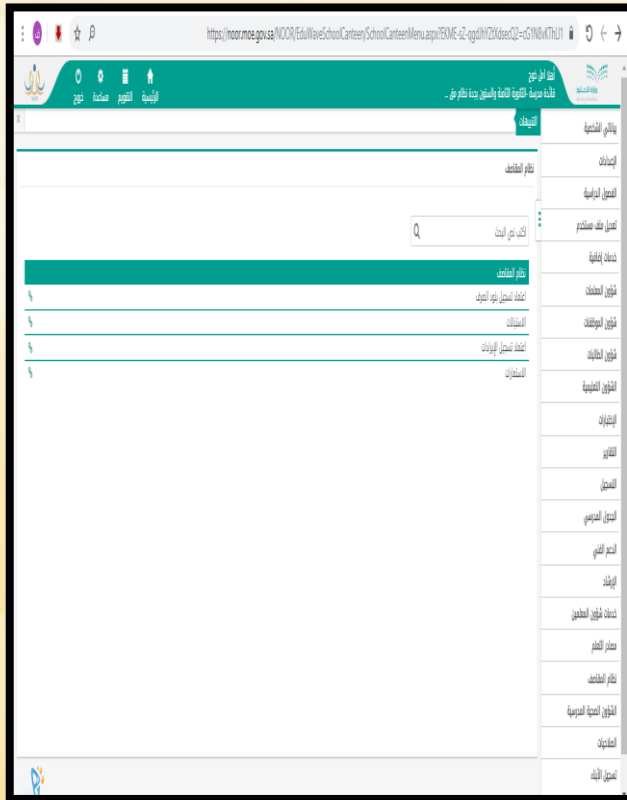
https://noor.moe.gov.sa/NOOR/EduWaveSchoolCanteen/SchoolCanteenMenu.aspx?EKME-sZ-qgdJhYZ2XdsecQ2=cG1NbVKThLI1

الرئيسية التقويم مساعدة خروج

أهلا أمل عوج
قائدة مدرسة -الثانوية الثامنة والستون بجدة نظام مق...

التنبيهات

نظام المقاصف

اكتب نص البحث

نظام المقاصف
اعتماد تسجيل نوع الصرف
الاستبانات
اعتماد تسجيل الإيرادات
الاستمارات

بياناتي الشخصية
الإعدادات
الفصول الدراسية
تعديل ملف مستخدم
خدمات إضافية
شؤون المعلمات
شؤون الموظفات
شؤون الطالبات
الشؤون التعليمية
الإختبارات
التقارير
التسجيل
الجدول المدرسي
الدعم الفني
الإرشاد
خدمات شؤون المعلمين
مصادر التعلم
نظام المقاصف
الشؤون الصحية المدرسية
المقاصف
تسجيل الأبناء